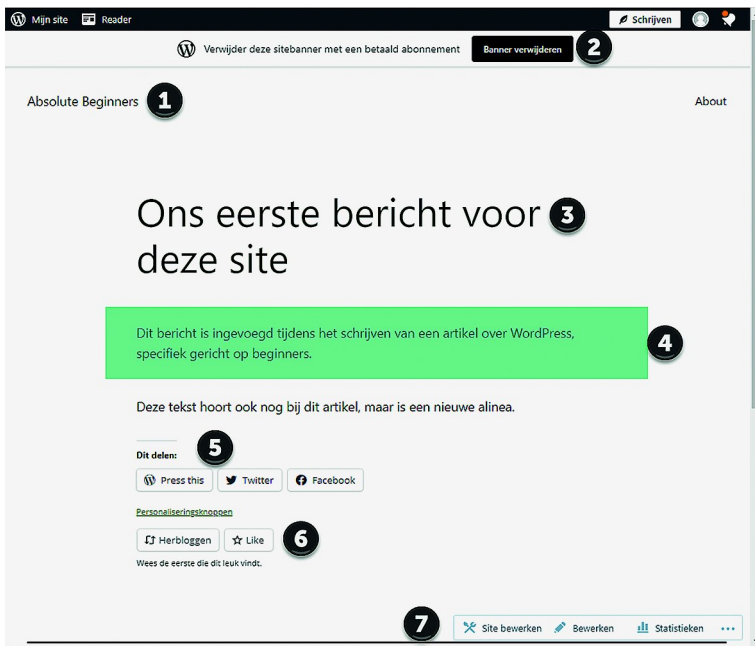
Mijn site Reader Schrijven

Verwijder deze sitebanner met een betaald abonnement Banner verwijderen 2

Absolute Beginners 1

About

Ons eerste bericht voor deze site 3

Dit bericht is ingevoegd tijdens het schrijven van een artikel over WordPress, specifiek gericht op beginners. 4

Deze tekst hoort ook nog bij dit artikel, maar is een nieuwe alinea.

Dit delen: 5

Press this Twitter Facebook

Personaliseringsknoppen

Herbloggen Like 6

Wees de eerste die dit leuk vindt.

7 Site bewerken Bewerken Statistieken •••